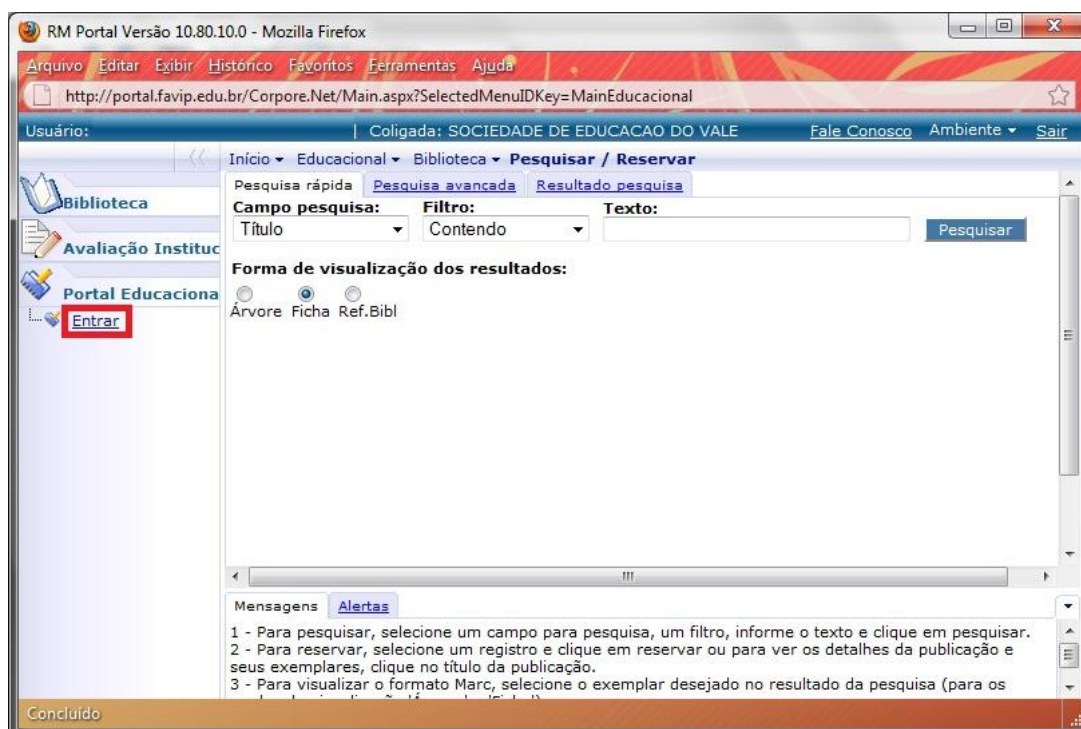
RM Portal Versão 10.80.10.0 - Mozilla Firefox

Arquivo Editar Exibir Histórico Favoritos Ferramentas Ajuda

http://portal.favip.edu.br/Corpore.Net/Main.aspx?SelectedMenuIDKey=MainEducacional

Usuário: | Coligada: SOCIEDADE DE EDUCACAO DO VALE Fale Conosco Ambiente Sair

Início Educacional Biblioteca Pesquisar / Reservar

Biblioteca

Avaliação Instituc

Portal Educaciona

Entrar

Pesquisa rápida Pesquisa avançada Resultado pesquisa

| Campo pesquisa: | Filtro: | Texto: |
|---|---|---|
| Título | Contendo | |

Pesquisar

Forma de visualização dos resultados:

Árvore Ficha Ref.Bibl

Mensagens Alertas

1 - Para pesquisar, selecione um campo para pesquisa, um filtro, informe o texto e clique em pesquisar.
2 - Para reservar, selecione um registro e clique em reservar ou para ver os detalhes da publicação e seus exemplares, clique no título da publicação.
3 - Para visualizar o formato Marc, selecione o exemplar desejado no resultado da pesquisa (para os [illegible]

Concluído